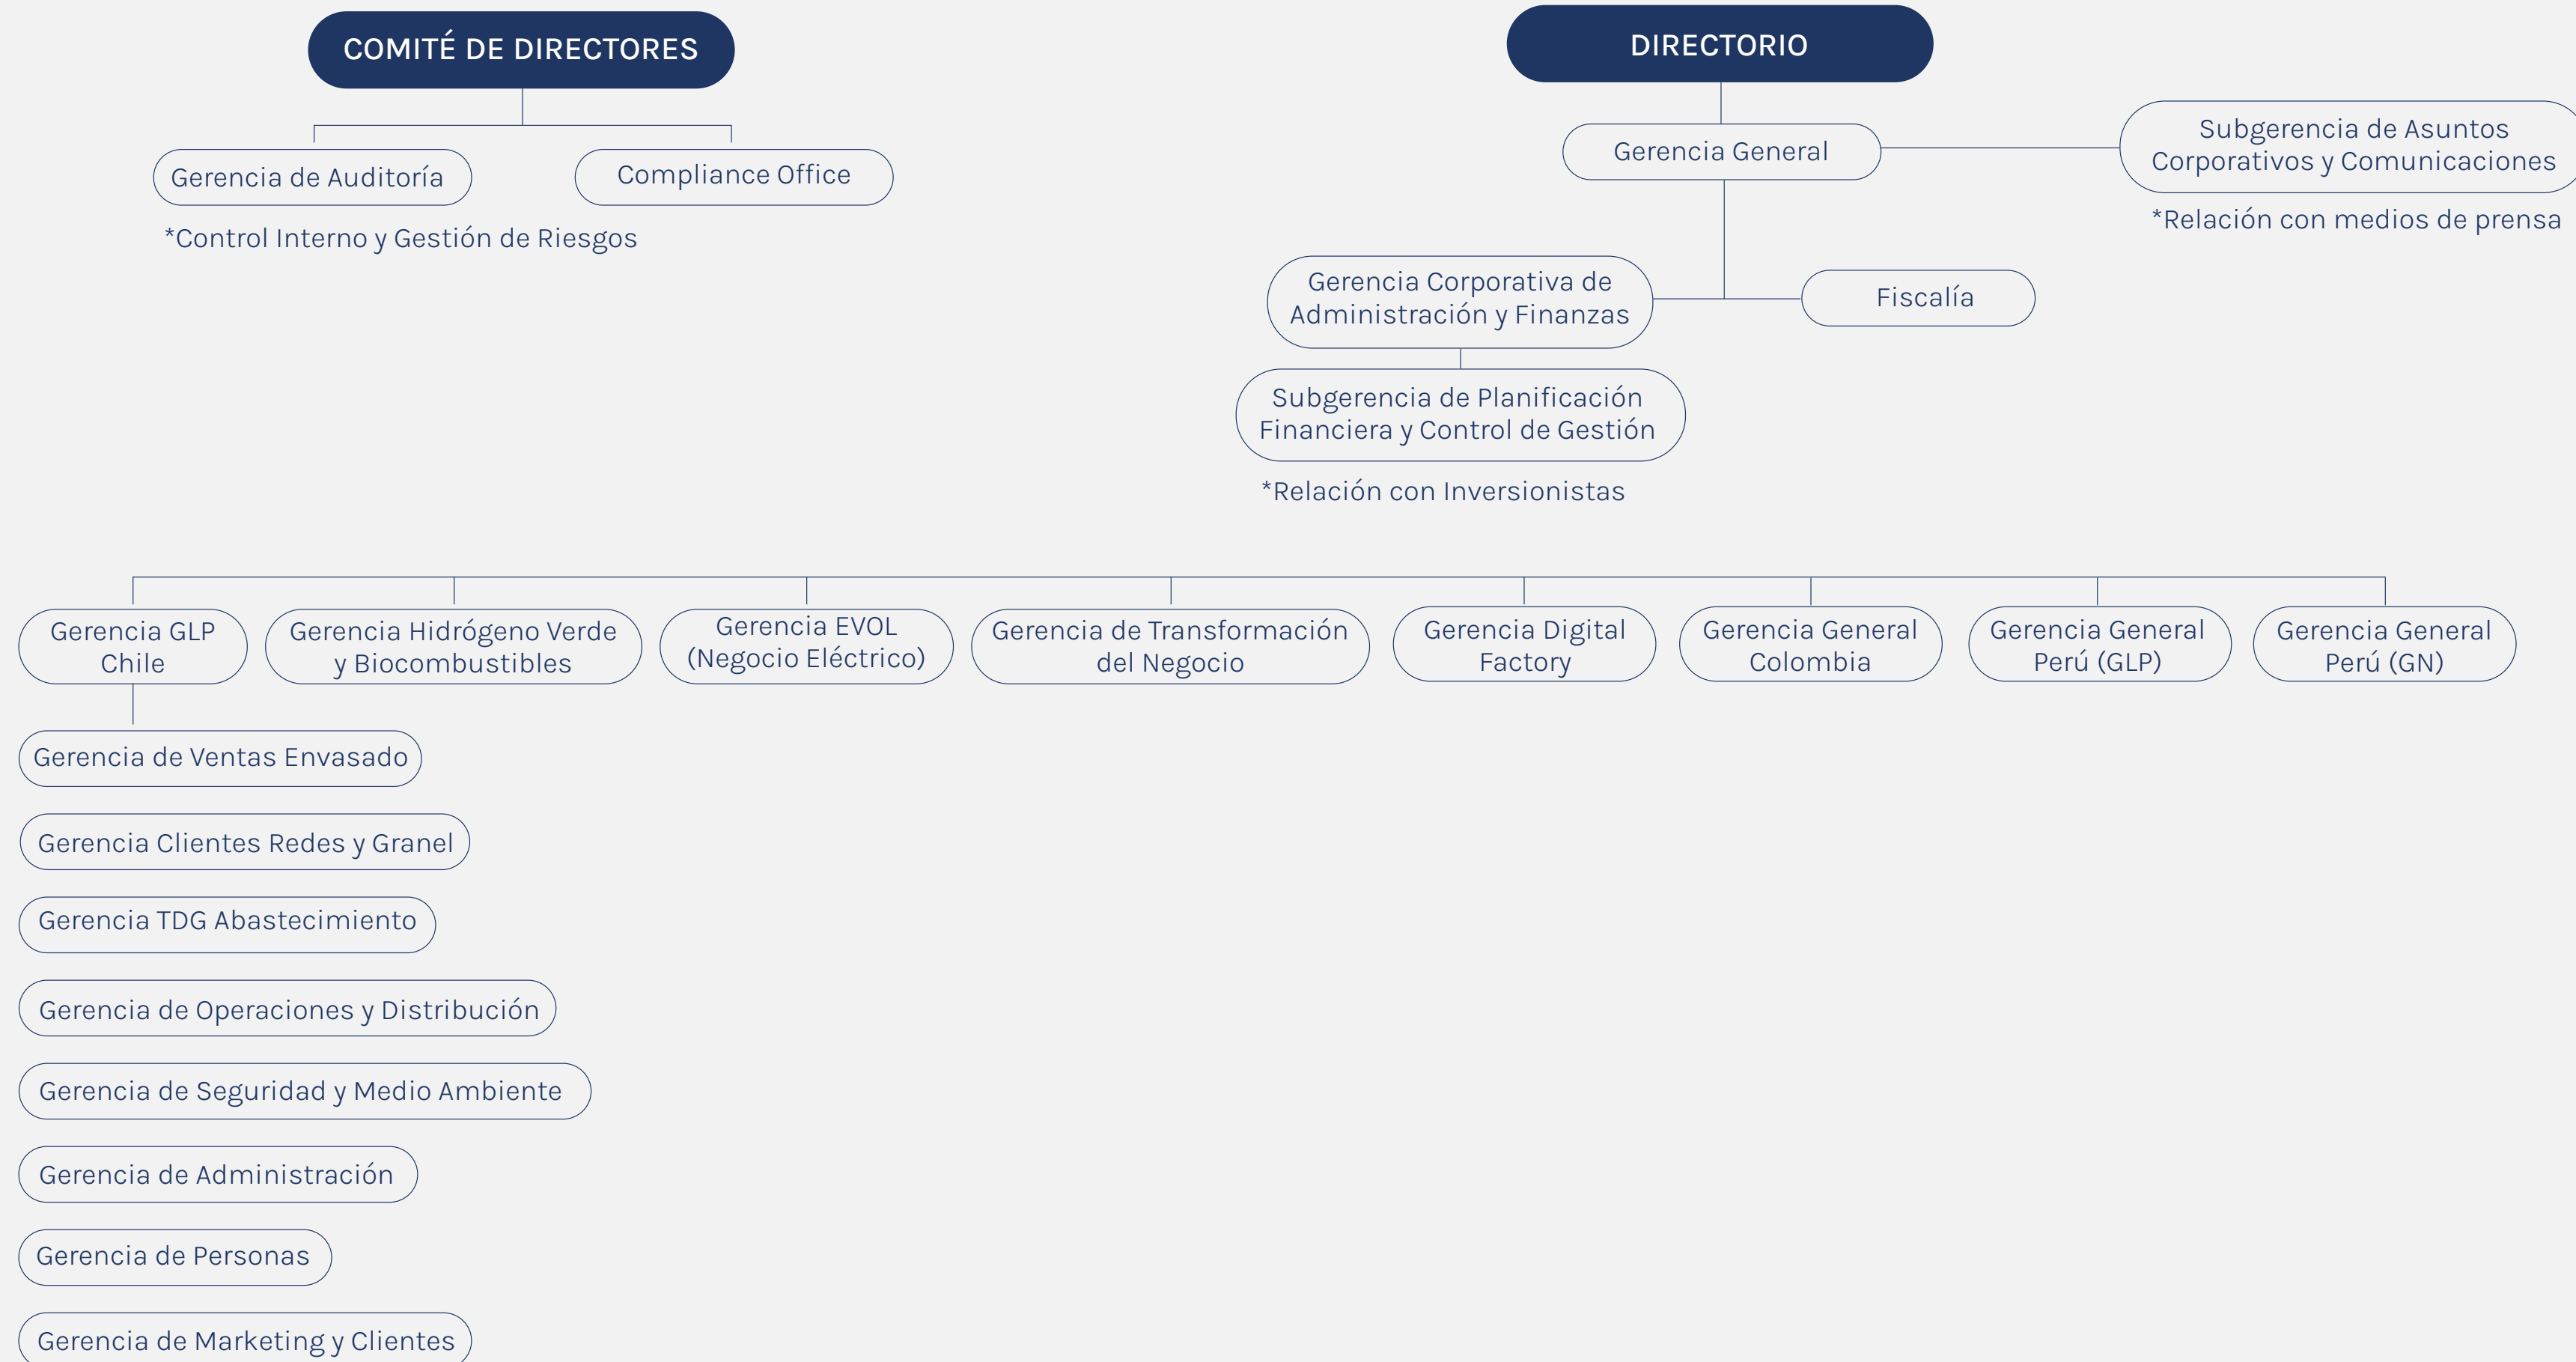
COMITÉ DE DIRECTORES

Gerencia de Auditoría

Compliance Office

*Control Interno y Gestión de Riesgos

DIRECTORIO

Gerencia General

Subgerencia de Asuntos Corporativos y Comunicaciones

*Relación con medios de prensa

Gerencia Corporativa de Administración y Finanzas

Fiscalía

Subgerencia de Planificación Financiera y Control de Gestión

*Relación con Inversionistas

Gerencia GLP Chile

Gerencia Hidrógeno Verde y Biocombustibles

Gerencia EVOL (Negocio Eléctrico)

Gerencia de Transformación del Negocio

Gerencia Digital Factory

Gerencia General Colombia

Gerencia General Perú (GLP)

Gerencia General Perú (GN)

Gerencia de Ventas Envasado

Gerencia Clientes Redes y Granel

Gerencia TDG Abastecimiento

Gerencia de Operaciones y Distribución

Gerencia de Seguridad y Medio Ambiente

Gerencia de Administración

Gerencia de Personas

Gerencia de Marketing y Clientes